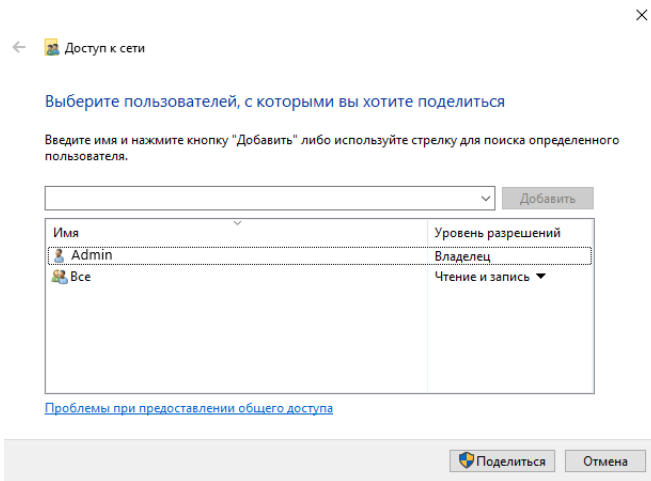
Доступ к сети

Выберите пользователей, с которыми вы хотите поделиться

Введите имя и нажмите кнопку "Добавить" либо используйте стрелку для поиска определенного пользователя.

Добавить

| Имя | Уровень разрешений |
|---|---|
| Admin | Владелец |
| Все | Чтение и запись ▼ |

Проблемы при предоставлении общего доступа

Поделиться

Отмена